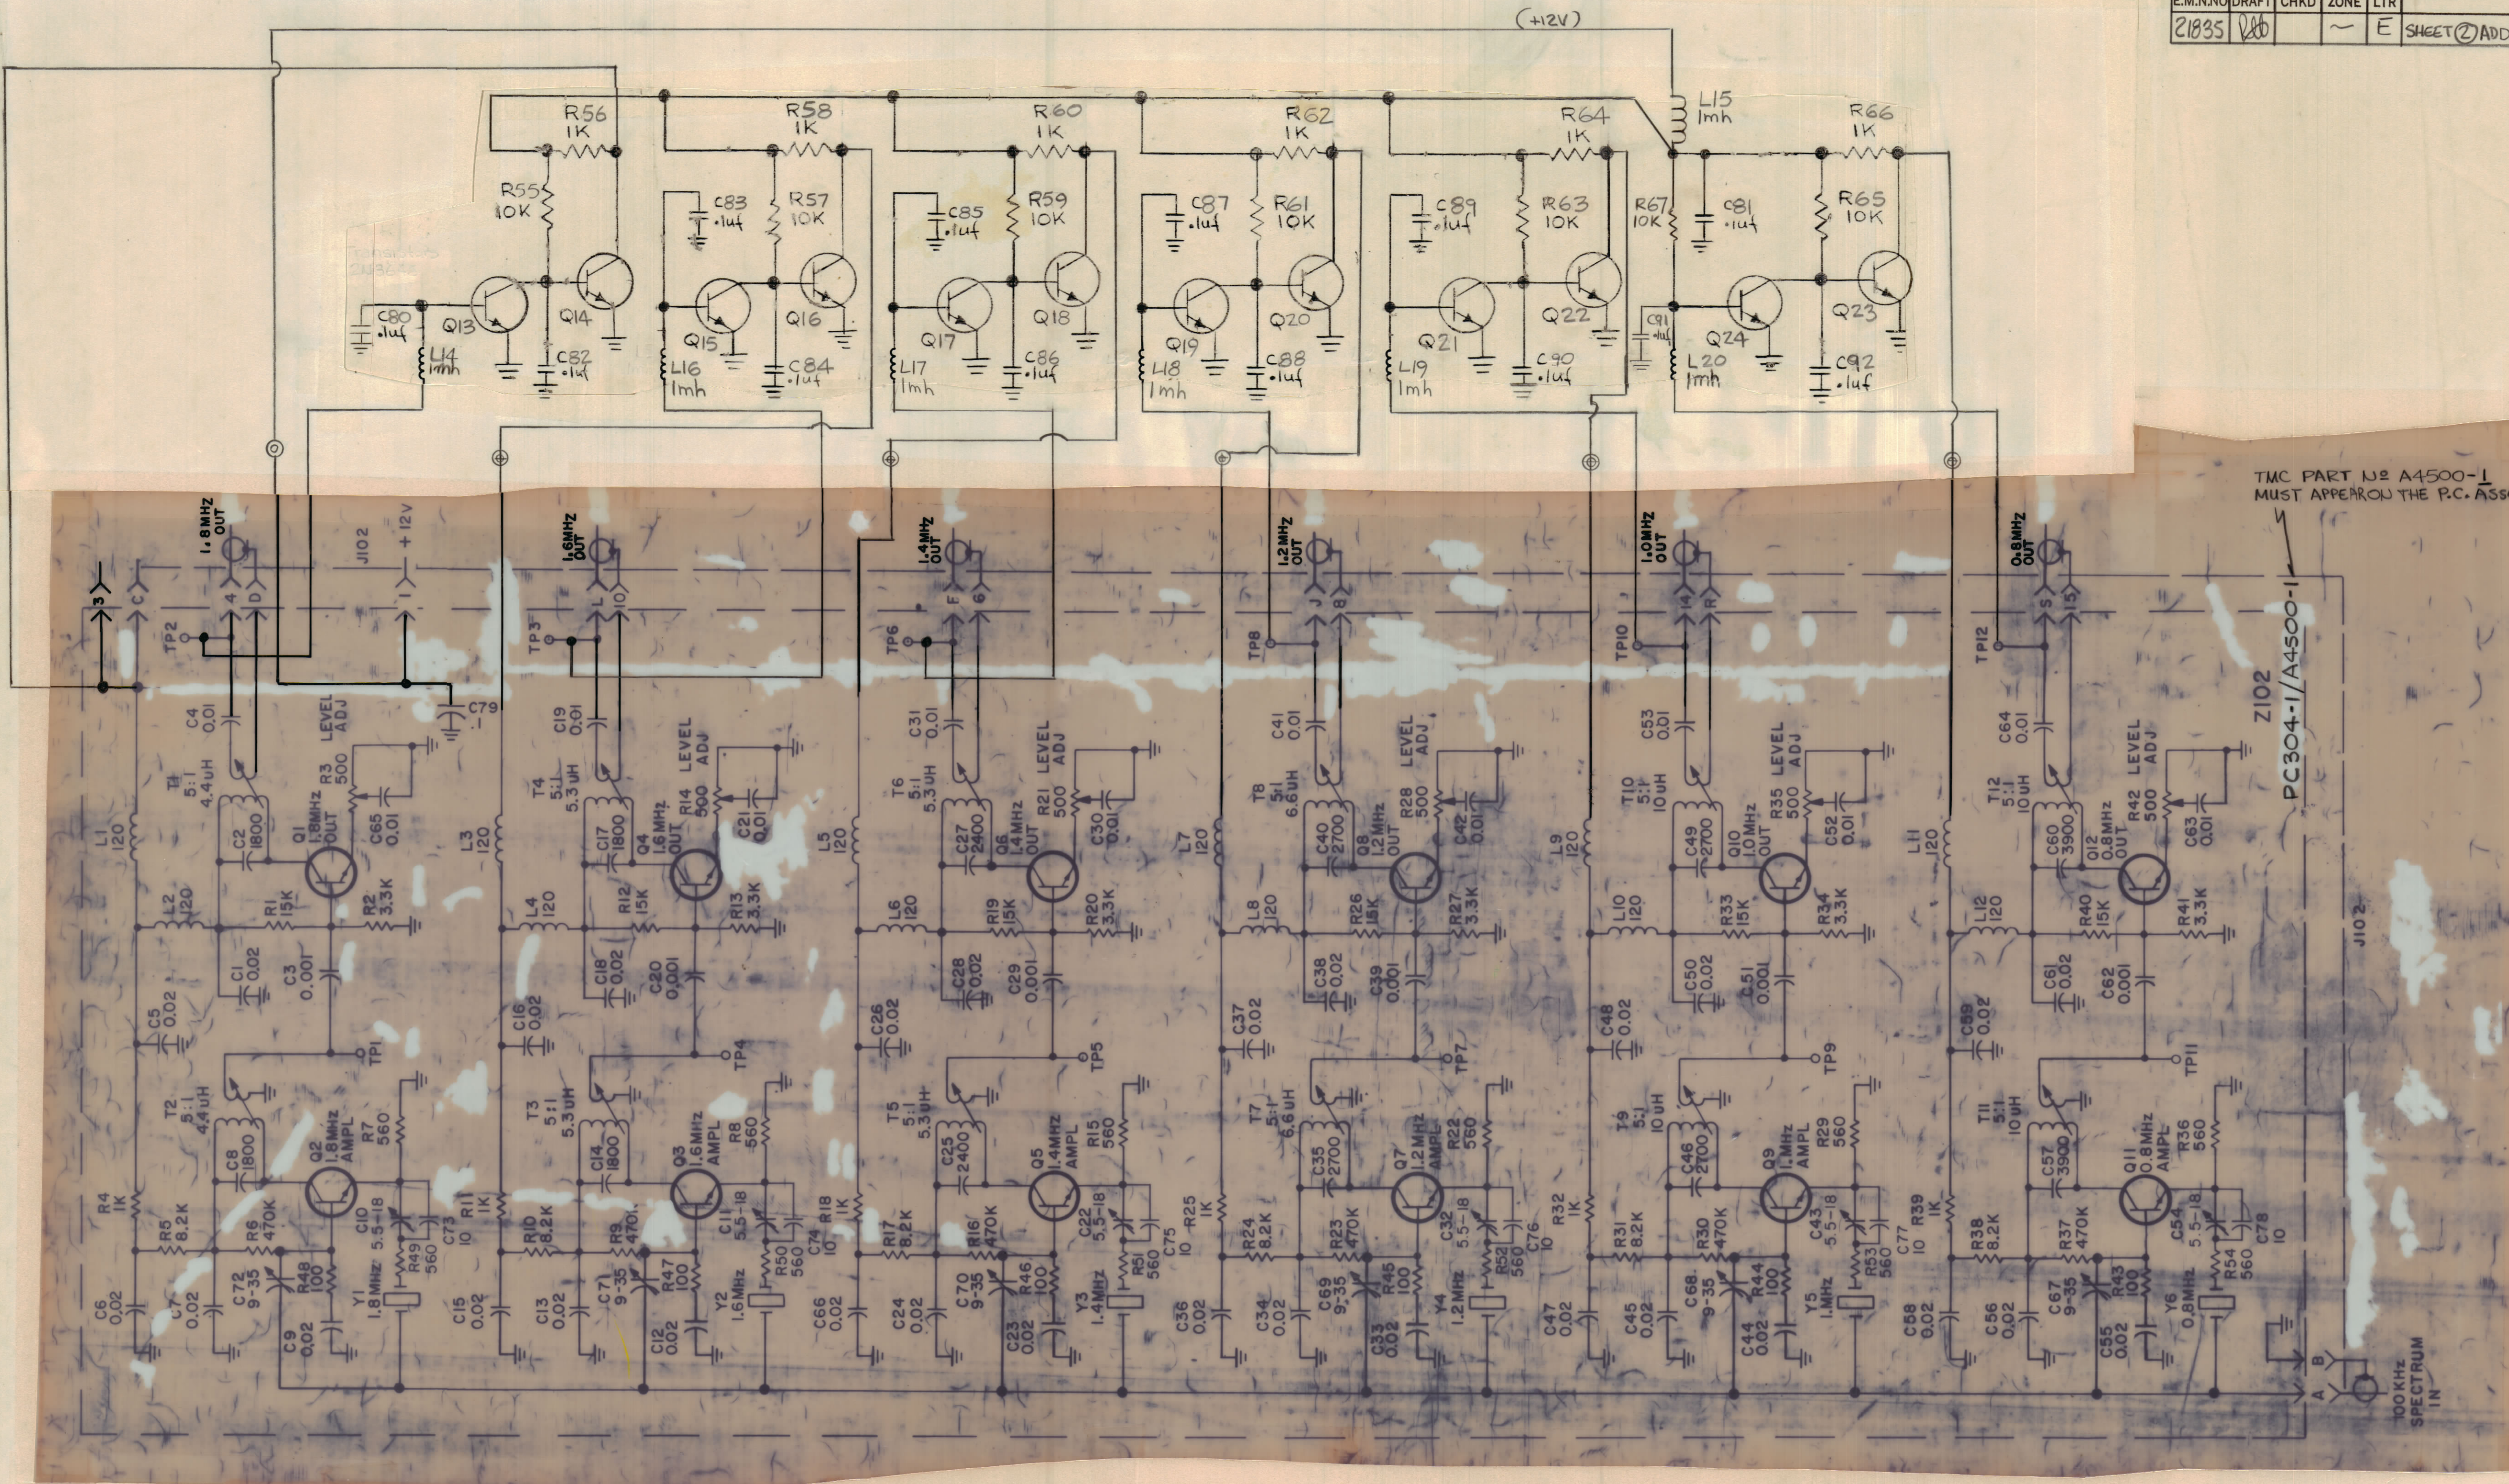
| E.M.N.NO | DRAFT | CHKD | ZONE | LTR | |
|---|---|---|---|---|---|
| 21835 | RLB | | ~ | E | SHEET ② ADD |

(+12V)

R56 1K
R55 10K
C80 .1uf
Q13
Q14
L14 1mh
C82 .1uf

R58 1K
C83 .1uf
R57 10K
Q15
Q16
L16 1mh
C84 .1uf

R60 1K
C85 .1uf
R59 10K
Q17
Q18
L17 1mh
C86 .1uf

R62 1K
C87 .1uf
R61 10K
Q19
Q20
L18 1mh
C88 .1uf

R64 1K
C89 .1uf
R63 10K
Q21
Q22
L19 1mh
C90 .1uf
C91 .1uf

L15 1mh
R66 1K
R67 10K
C81 .1uf
R65 10K
Q24
Q23
L20 1mh
C92 .1uf

TMC PART Nº A4500-1 MUST APPEAR ON THE P.C. ASS

1.8MHz OUT
1.6MHz OUT
1.4MHz OUT
1.2MHz OUT
1.0MHz OUT
0.8MHz OUT

J102
+12V
3 C 4 D 1 L 10 F 6 J 8 14 R S 15

TP2 TP3 TP6 TP8 TP10 TP12

C79 1

C4 0.01
T1 5:1 4.4uH
R3 500 LEVEL ADJ
C65 0.01
C2 1800
Q1 1.8MHz OUT
L1 120
L2 120
R1 15K
R2 3.3K
C1 0.02
C3 0.001
C5 0.02
TP1
T2 5:1 4.4uH
C8 1800
Q2 1.8MHz AMPL
R7 560
R4 1K
R5 8.2K
R6 470K
C10 5.5-18
C73 10
R49 560
C72 9-35
R48 100
Y1 1.8MHz
C6 0.02
C7 0.02
C9 0.02

C19 0.01
T4 5:1 5.3uH
C17 1800
Q4 1.6MHz OUT
R14 500 LEVEL ADJ
C21 0.01
L3 120
L4 120
R12 15K
R13 3.3K
C18 0.02
C20 0.001
C16 0.02
TP4
T3 5:1 5.3uH
C14 1800
Q3 1.6MHz AMPL
R8 560
R11 1K
R10 8.2K
R9 470K
C11 5.5-18
C74 10
R50 560
C71 9-35
R47 100
Y2 1.6MHz
C15 0.02
C13 0.02
C12 0.02

C31 0.01
T6 5:1 5.3uH
C27 2400
Q6 1.4MHz OUT
R21 500 LEVEL ADJ
C30 0.01
L5 120
L6 120
R19 15K
R20 3.3K
C28 0.02
C29 0.001
C26 0.02
TP5
T5 5:1 5.3uH
C25 2400
Q5 1.4MHz AMPL
R15 560
R18 1K
R17 8.2K
R16 470K
C22 5.5-18
C75 10
R51 560
C70 9-35
R46 100
Y3 1.4MHz
C66 0.02
C24 0.02
C23 0.02

C41 0.01
T8 5:1 6.6uH
C40 2700
Q8 1.2MHz OUT
R28 500 LEVEL ADJ
C42 0.01
L7 120
L8 120
R26 15K
R27 3.3K
C38 0.02
C39 0.001
C37 0.02
TP7
T7 5:1 6.6uH
C35 2700
Q7 1.2MHz AMPL
R22 560
R25 1K
R24 8.2K
R23 470K
C32 5.5-18
C76 10
R52 560
C69 9-35
R45 100
Y4 1.2MHz
C36 0.02
C34 0.02
C33 0.02

C53 0.01
T10 5:1 10uH
C49 2700
Q10 1.0MHz OUT
R35 500 LEVEL ADJ
C52 0.01
L9 120
L10 120
R33 15K
R34 3.3K
C50 0.02
C51 0.001
C48 0.02
TP9
T9 5:1 10uH
C46 2700
Q9 1.MHz AMPL
R29 560
R32 1K
R31 8.2K
R30 470K
C43 5.5-18
C77 10
R53 560
C68 9-35
R44 100
Y5 1.MHz
C47 0.02
C45 0.02
C44 0.02

C64 0.01
T12 5:1 10uH
C60 3900
Q12 0.8MHz OUT
R42 500 LEVEL ADJ
C63 0.01
L11 120
L12 120
R40 15K
R41 3.3K
C61 0.02
C62 0.001
C59 0.02
TP11
T11 5:1 10uH
C57 3900
Q11 0.8MHz AMPL
R36 560
R39 1K
R38 8.2K
R37 470K
C54 5.5-18
C78 10
R54 560
C67 9-35
R43 100
Y6 0.8MHz
C58 0.02
C56 0.02
C55 0.02

Z102
PC304-1/A4500-1
J102
B A
100KHz SPECTRUM IN